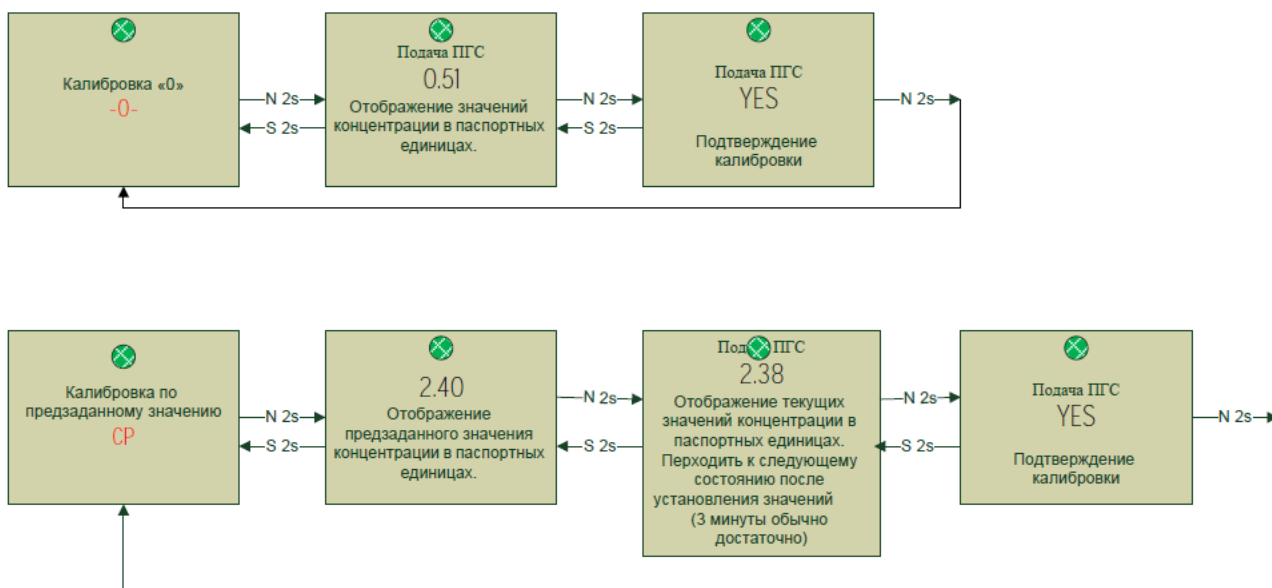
Калибровка «0»
-0-

N 2s
S 2s

Подача ПГС
0.51
Отображение значений концентрации в паспортных единицах.

N 2s
S 2s

Подача ПГС
YES
Подтверждение калибровки

N 2s

Калибровка по предзаданному значению
CP

N 2s
S 2s

2.40
Отображение предзаданного значения концентрации в паспортных единицах.

N 2s
S 2s

Подача ПГС
2.38
Отображение текущих значений концентрации в паспортных единицах. Перходить к следующему состоянию после установления значений (3 минуты обычно достаточно)

N 2s
S 2s

Подача ПГС
YES
Подтверждение калибровки

N 2s